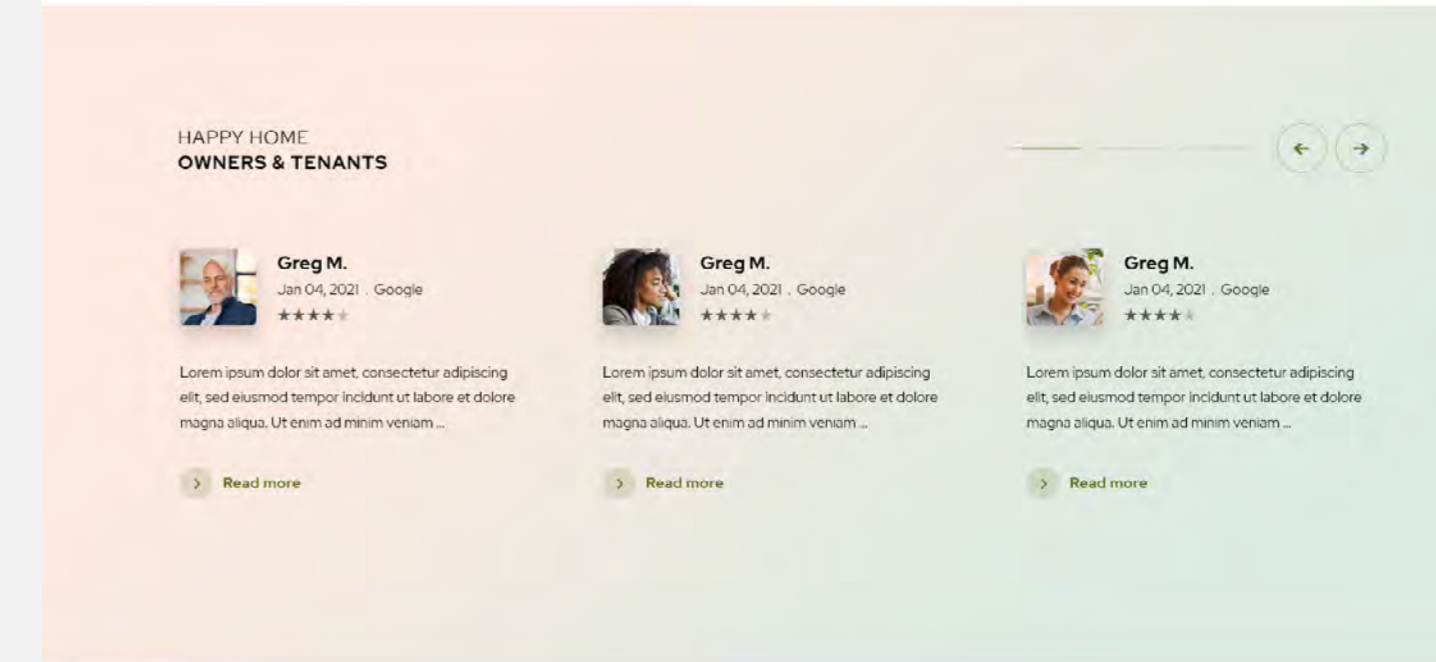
HAPPY HOME
OWNERS & TENANTS

Greg M.
Jan 04, 2021 . Google
★★★★★

Lorem ipsum dolor sit amet, consectetur adipiscing elit, sed eiusmod tempor incidunt ut labore et dolore magna aliqua. Ut enim ad minim veniam ...

Read more

Greg M.
Jan 04, 2021 . Google
★★★★★

Lorem ipsum dolor sit amet, consectetur adipiscing elit, sed eiusmod tempor incidunt ut labore et dolore magna aliqua. Ut enim ad minim veniam ...

Read more

Greg M.
Jan 04, 2021 . Google
★★★★★

Lorem ipsum dolor sit amet, consectetur adipiscing elit, sed eiusmod tempor incidunt ut labore et dolore magna aliqua. Ut enim ad minim veniam ...

Read more